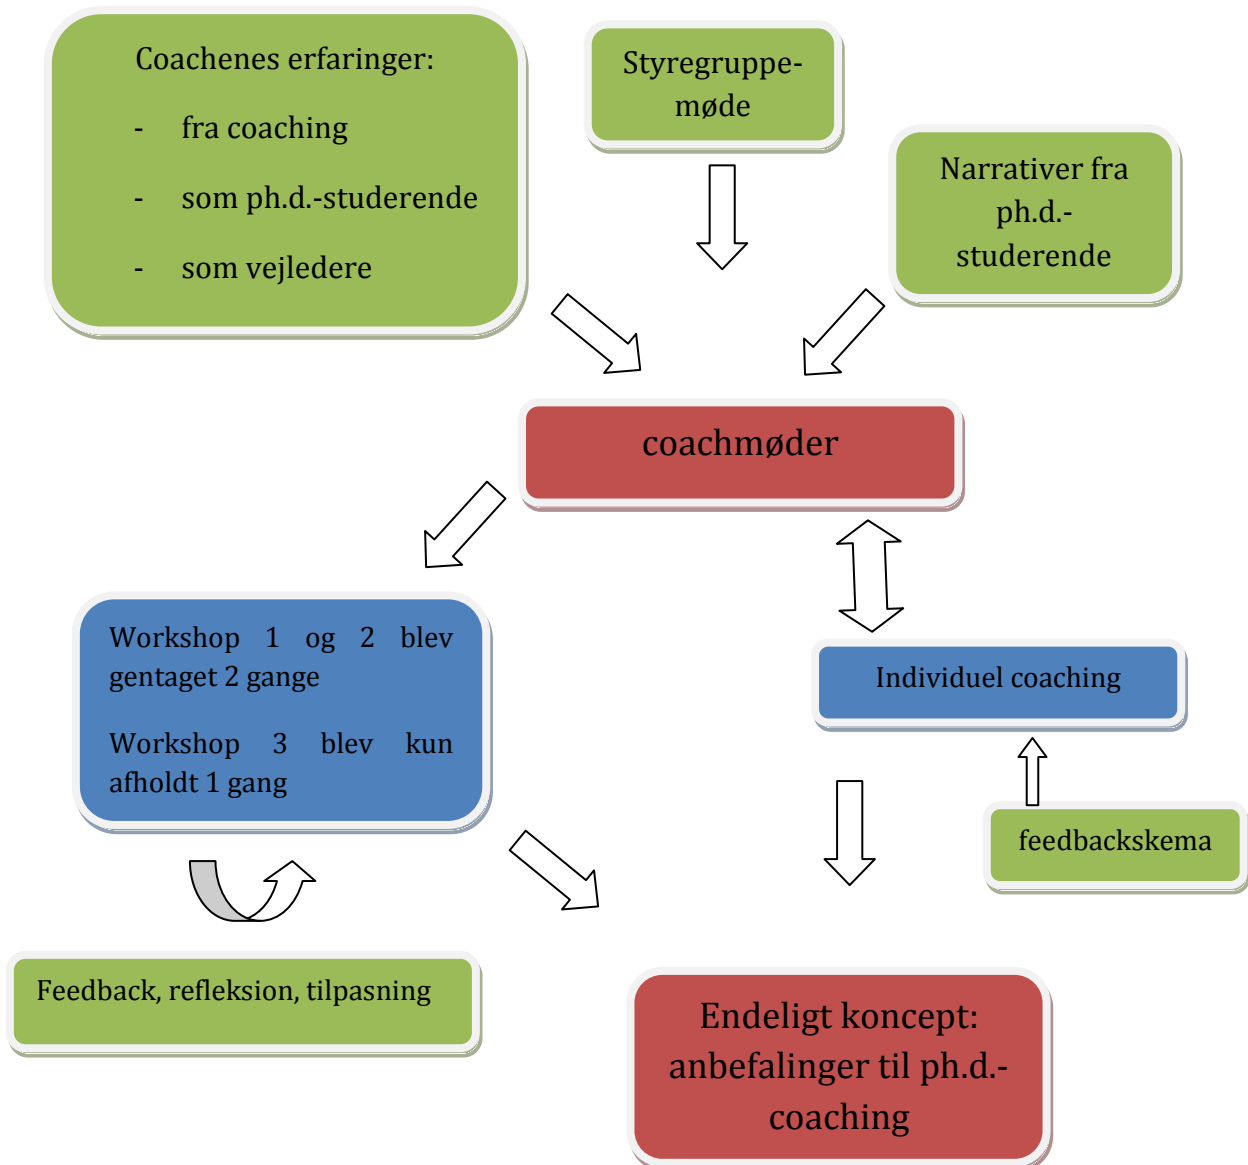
Coachenes erfaringer:

- fra coaching
- som ph.d.-studerende
- som vejledere

Styregruppemøde

Narrativer fra ph.d.-studerende

coachmøder

Workshop 1 og 2 blev gentaget 2 gange

Workshop 3 blev kun afholdt 1 gang

Individuel coaching

feedbackskema

Feedback, refleksion, tilpasning

Endeligt koncept: anbefalinger til ph.d.-coaching